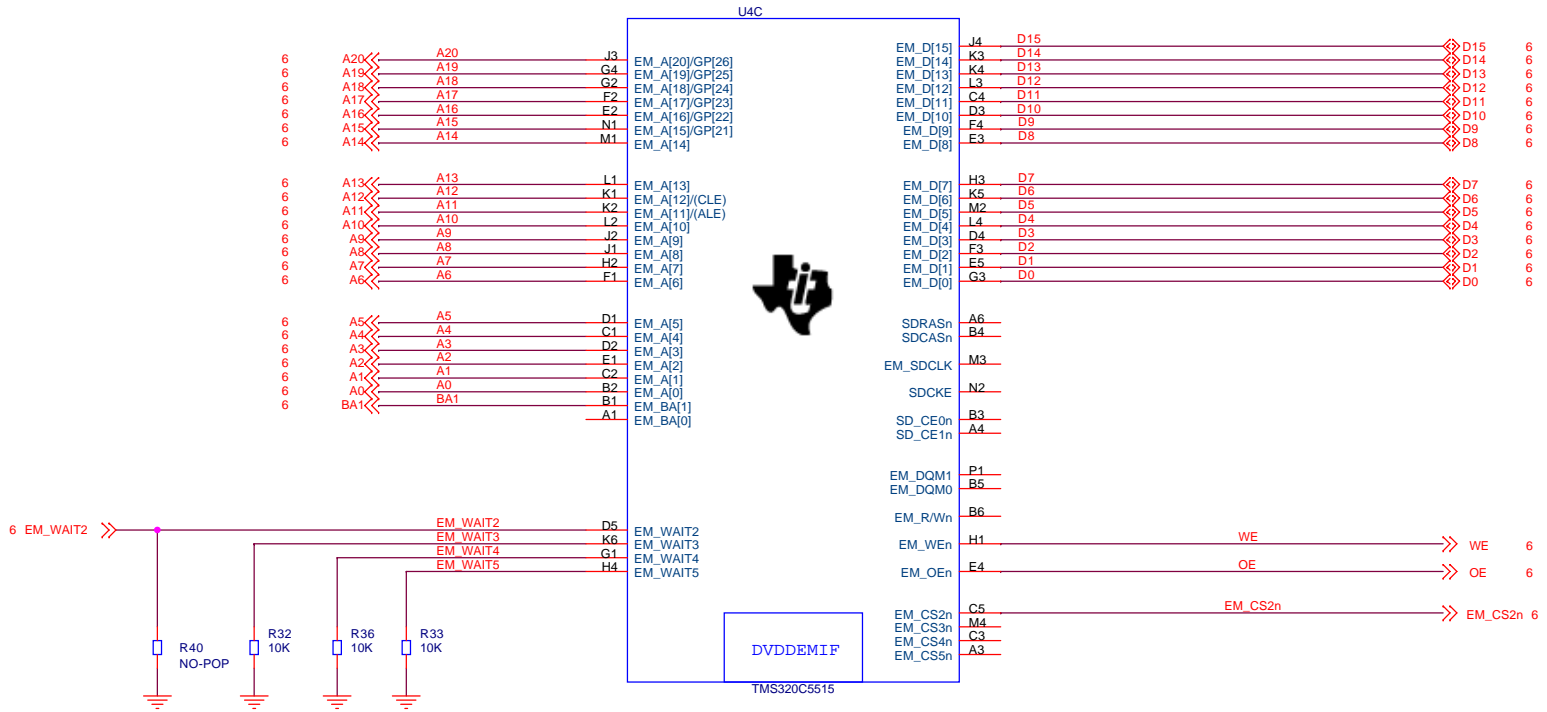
U4C

6 A20 A20 J3 EM_A[20]/GP[26]
6 A19 A19 G4 EM_A[19]/GP[25]
6 A18 A18 G2 EM_A[18]/GP[24]
6 A17 A17 F2 EM_A[17]/GP[23]
6 A16 A16 E2 EM_A[16]/GP[22]
6 A15 A15 N1 EM_A[15]/GP[21]
6 A14 A14 M1 EM_A[14]

6 A13 A13 L1 EM_A[13]
6 A12 A12 K1 EM_A[12]/(CLE)
6 A11 A11 K2 EM_A[11]/(ALE)
6 A10 A10 L2 EM_A[10]
6 A9 A9 J2 EM_A[9]
6 A8 A8 J1 EM_A[8]
6 A7 A7 H2 EM_A[7]
6 A6 A6 F1 EM_A[6]

6 A5 A5 D1 EM_A[5]
6 A4 A4 C1 EM_A[4]
6 A3 A3 D2 EM_A[3]
6 A2 A2 E1 EM_A[2]
6 A1 A1 C2 EM_A[1]
6 A0 A0 B2 EM_A[0]
6 BA1 BA1 B1 EM_BA[1]
A1 EM_BA[0]

6 EM_WAIT2 EM_WAIT2 D5 EM_WAIT2
EM_WAIT3 K6 EM_WAIT3
EM_WAIT4 G1 EM_WAIT4
EM_WAIT5 H4 EM_WAIT5

R40 NO-POP
R32 10K
R36 10K
R33 10K

EM_D[15] J4 D15 D15 6
EM_D[14] K3 D14 D14 6
EM_D[13] K4 D13 D13 6
EM_D[12] L3 D12 D12 6
EM_D[11] C4 D11 D11 6
EM_D[10] D3 D10 D10 6
EM_D[9] F4 D9 D9 6
EM_D[8] E3 D8 D8 6

EM_D[7] H3 D7 D7 6
EM_D[6] K5 D6 D6 6
EM_D[5] M2 D5 D5 6
EM_D[4] L4 D4 D4 6
EM_D[3] D4 D3 D3 6
EM_D[2] F3 D2 D2 6
EM_D[1] E5 D1 D1 6
EM_D[0] G3 D0 D0 6

SDRASn A6
SDCASn B4
EM_SDCLK M3
SDCKE N2
SD_CE0n B3
SD_CE1n A4
EM_DQM1 P1
EM_DQM0 B5
EM_R/Wn B6
EM_WEn H1 WE WE 6
EM_OEn E4 OE OE 6
EM_CS2n C5 EM_CS2n EM_CS2n 6
EM_CS3n M4
EM_CS4n C3
EM_CS5n A3

DVDDEMIF
TMS320C5515